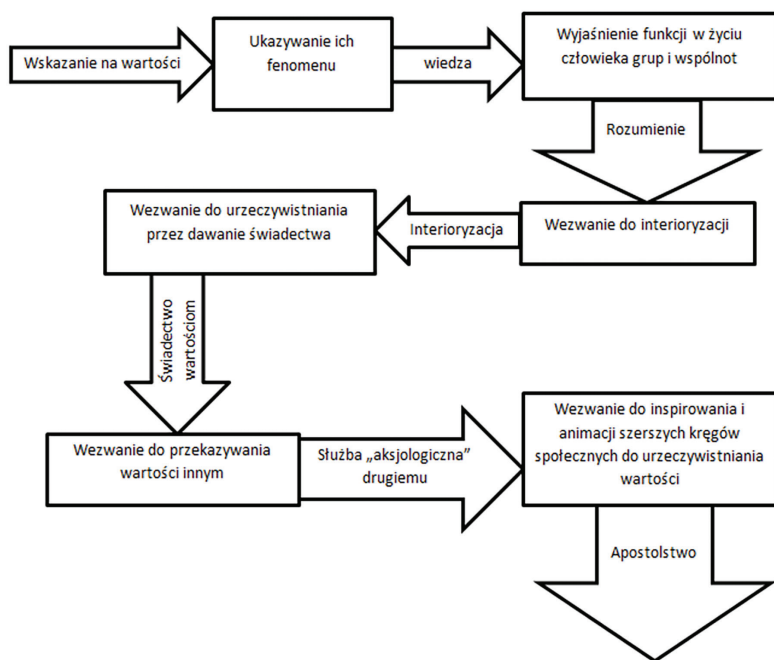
Wskazanie na wartości

Ukazywanie ich fenomenu

wiedza

Wyjaśnienie funkcji w życiu człowieka grup i wspólnot

Rozumienie

Wezwanie do interioryzacji

Interioryzacja

Wezwanie do urzeczywistniania przez dawanie świadectwa

Świadectwo wartościom

Wezwanie do przekazywania wartości innym

Służba „aksjologiczna" drugiemu

Wezwanie do inspirowania i animacji szerszych kręgów społecznych do urzeczywistniania wartości

Apostolstwo